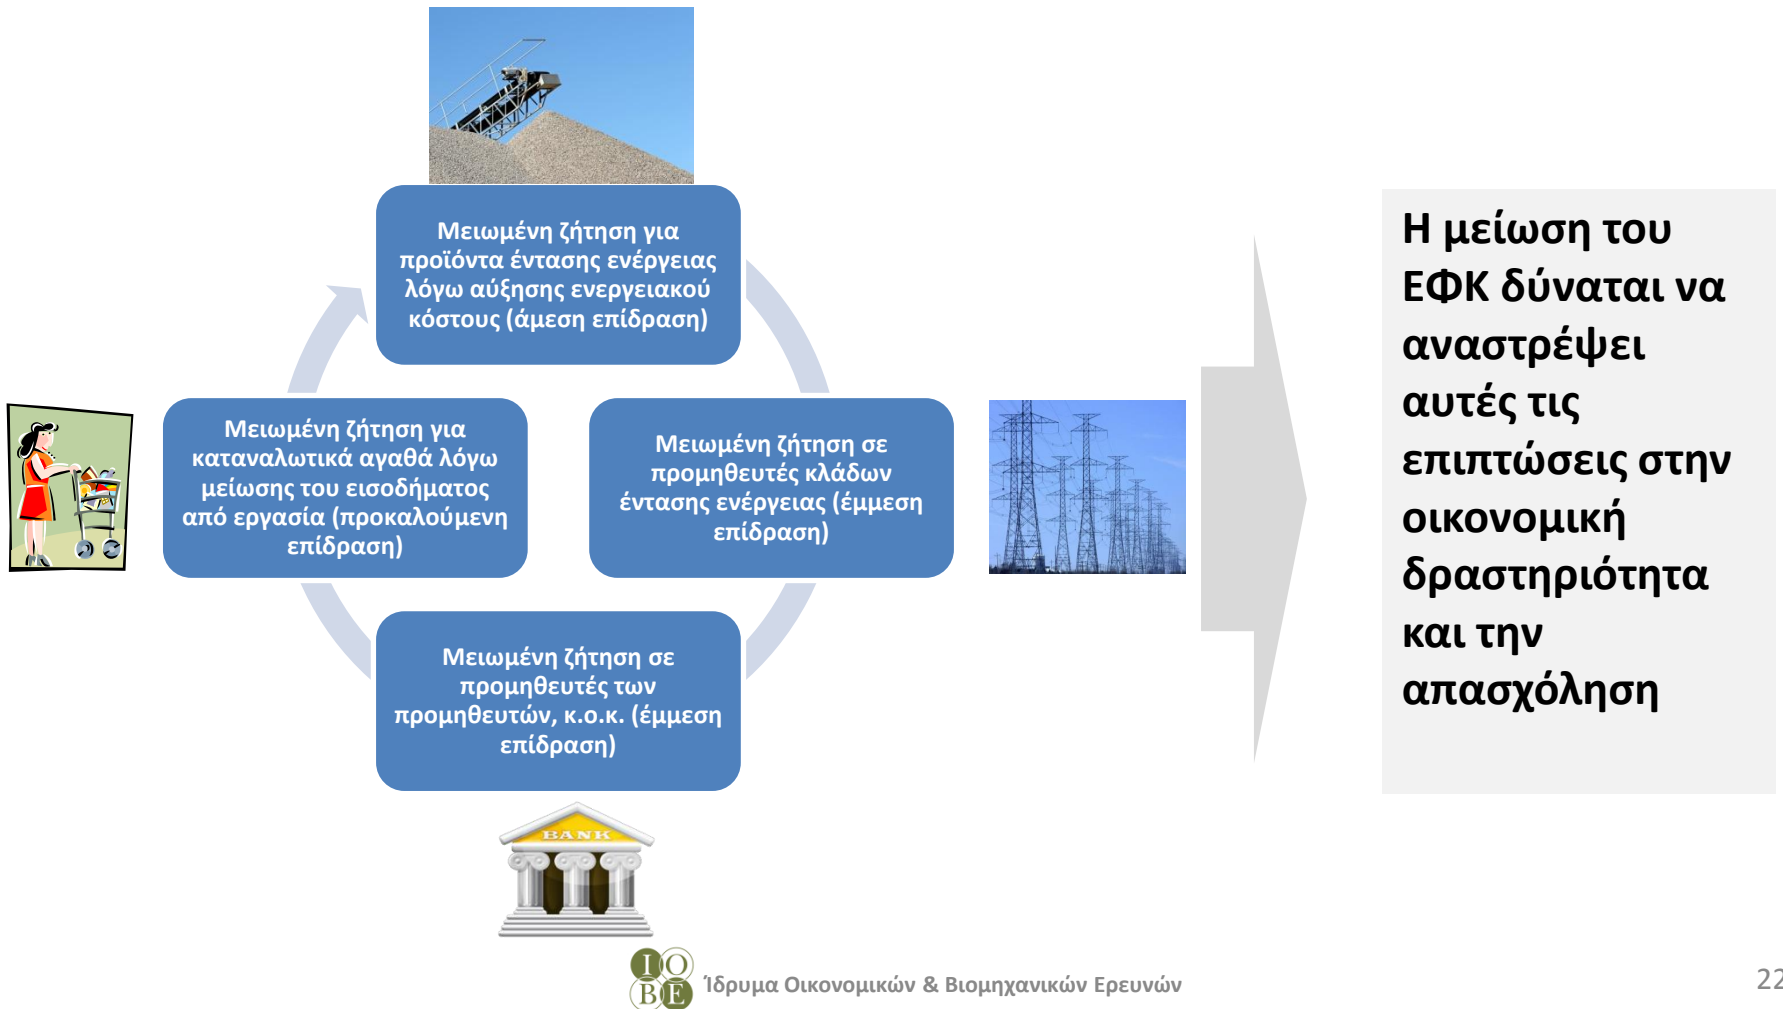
Μειωμένη ζήτηση για προϊόντα έντασης ενέργειας λόγω αύξησης ενεργειακού κόστους (άμεση επίδραση)

Μειωμένη ζήτηση για καταναλωτικά αγαθά λόγω μείωσης του εισοδήματος από εργασία (προκαλούμενη επίδραση)

Μειωμένη ζήτηση σε προμηθευτές κλάδων έντασης ενέργειας (έμμεση επίδραση)

Μειωμένη ζήτηση σε προμηθευτές των προμηθευτών, κ.ο.κ. (έμμεση επίδραση)

BANK

Η μείωση του ΕΦΚ δύναται να αναστρέψει αυτές τις επιπτώσεις στην οικονομική δραστηριότητα και την απασχόληση

ΙΟΒΕ Ίδρυμα Οικονομικών & Βιομηχανικών Ερευνών

22